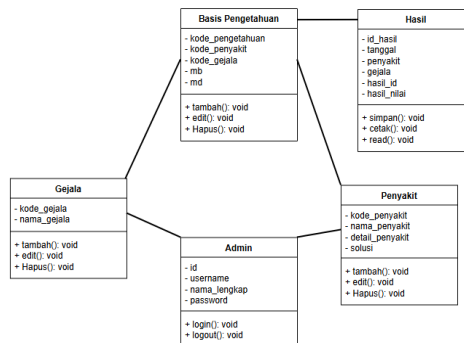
Basis Pengetahuan
- kode_pengetahuan
- kode_penyakit
- kode_gejala
- mb
- md

+ tambah(): void
+ edit(): void
+ Hapus(): void

Hasil
- id_hasil
- tanggal
- penyakit
- gejala
- hasil_id
- hasil_nilai

+ simpan(): void
+ cetak(): void
+ read(): void

Gejala
- kode_gejala
- nama_gejala

+ tambah(): void
+ edit(): void
+ Hapus(): void

Penyakit
- kode_penyakit
- nama_penyakit
- detail_penyakit
- solusi

+ tambah(): void
+ edit(): void
+ Hapus(): void

Admin
- id
- username
- nama_lengkap
- password

+ login(): void
+ logout(): void